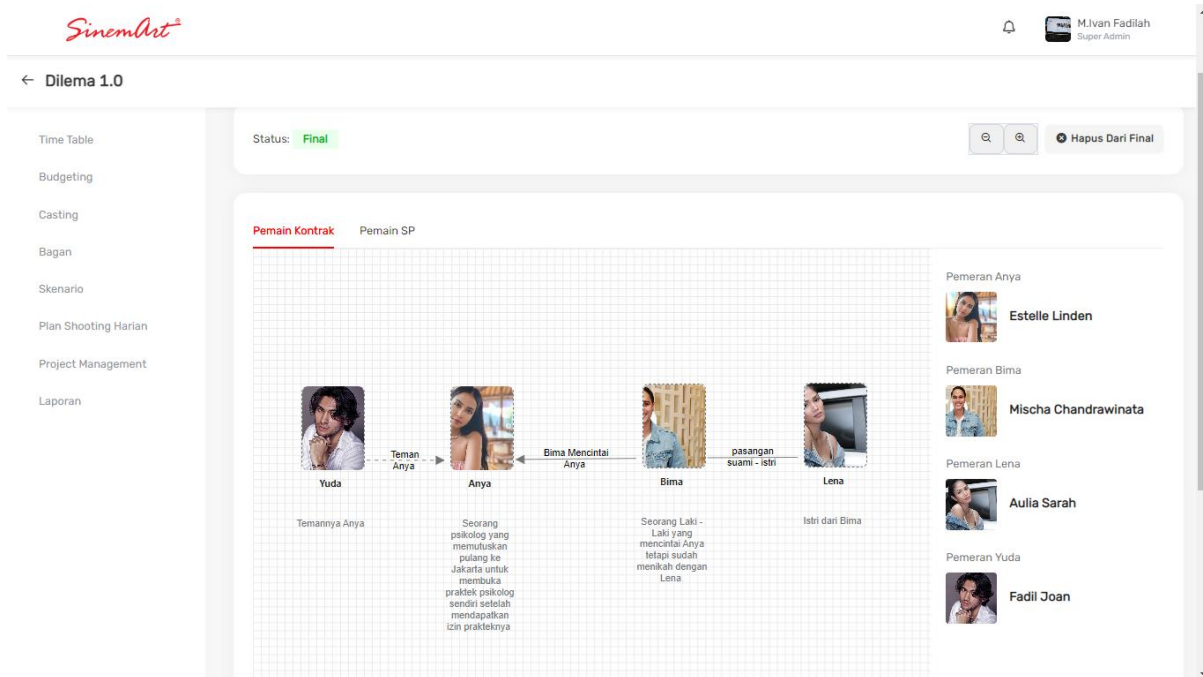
SinemArt

M.Ivan Fadilah
Super Admin

← Dilema 1.0

Time Table
Budgeting
Casting
Bagan
Skenario
Plan Shooting Harian
Project Management
Laporan

Status: Final

Hapus Dari Final

Pemain Kontrak
Pemain SP

Teman Anya
Bima Mencintai Anya
pasangan suami - istri

Yuda
Anya
Bima
Lena

Temannya Anya

Seorang psikolog yang memutuskan pulang ke Jakarta untuk membuka praktek psikolog sendiri setelah mendapatkan izin prakteknya

Seorang Laki - Laki yang mencintai Anya tetapi sudah menikah dengan Lena

Istri dari Bima

Pemeran Anya
Estelle Linden

Pemeran Bima
Mischa Chandrawinata

Pemeran Lena
Aulia Sarah

Pemeran Yuda
Fadil Joan